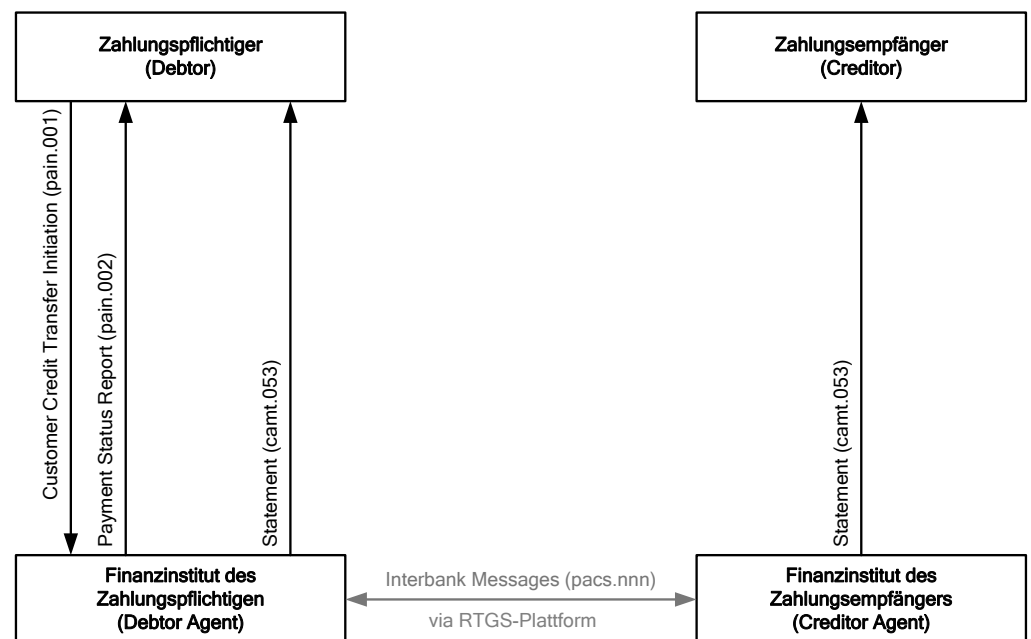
Zahlungspflichtiger
(Debtor)

Zahlungsempfänger
(Creditor)

Customer Credit Transfer Initiation (pain.001)

Payment Status Report (pain.002)

Statement (camt.053)

Statement (camt.053)

Finanzinstitut des
Zahlungspflichtigen
(Debtor Agent)

Interbank Messages (pacs.nnn)

via RTGS-Plattform

Finanzinstitut des
Zahlungsempfängers
(Creditor Agent)